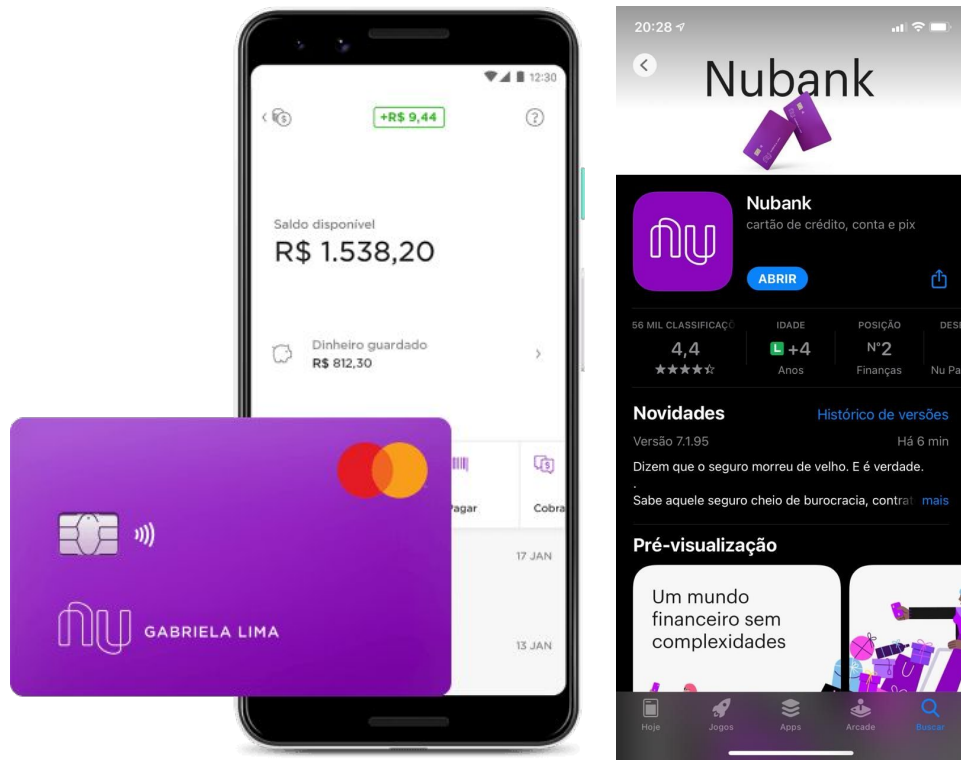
12:30

+R$ 9,44

?

Saldo disponível
R$ 1.538,20

Dinheiro guardado
R$ 812,30

Pagar

Cobra

17 JAN

13 JAN

GABRIELA LIMA

20:28

Nubank

Nubank
cartão de crédito, conta e pix

ABRIR

56 MIL CLASSIFICAÇÕ
4,4
★★★★☆

IDADE
+4
Anos

POSIÇÃO
Nº2
Finanças

DESE
Nu Pa

Novidades
Histórico de versões

Versão 7.1.95
Há 6 min

Dizem que o seguro morreu de velho. E é verdade.
.
Sabe aquele seguro cheio de burocracia, contrat mais

Pré-visualização

Um mundo financeiro sem complexidades

Hoje
Jogos
Apps
Arcade
Buscar